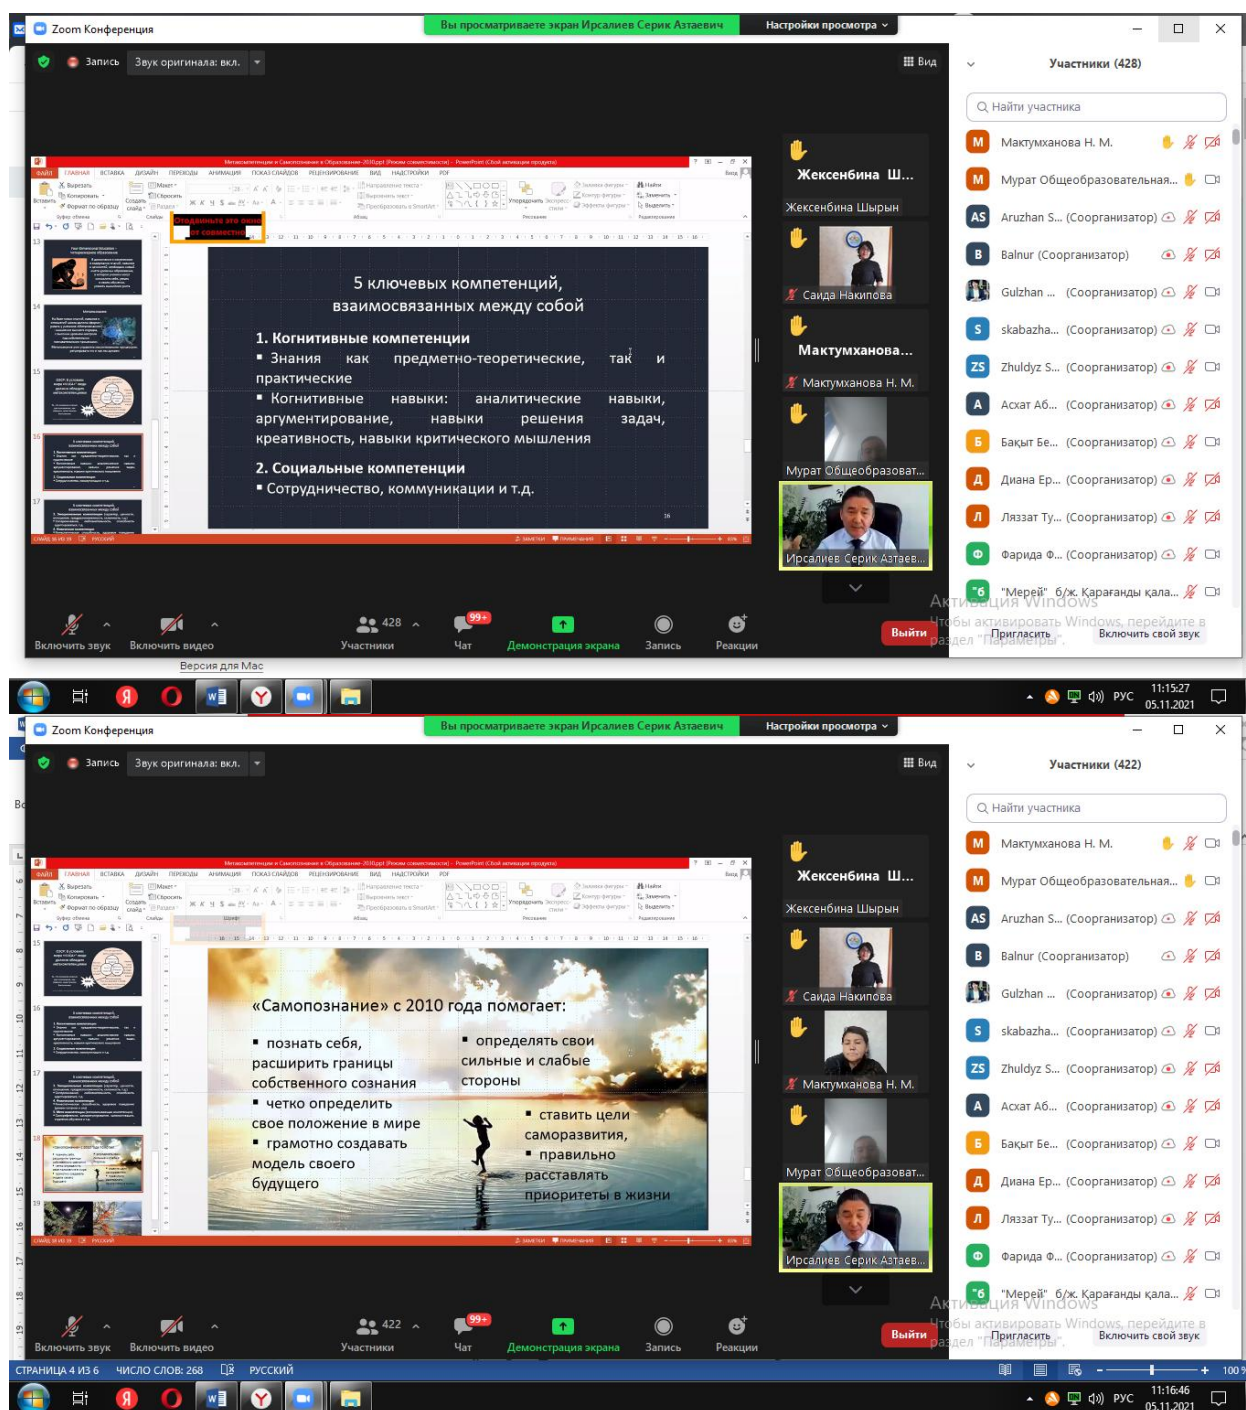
Zoom Конференция
Вы просматриваете экран Ирсалиев Серик Азтаевич
Настройки просмотра
Запись
Звук оригинала: вкл.
Вид
Участники (428)
Найти участника

5 ключевых компетенций, взаимосвязанных между собой

1. Когнитивные компетенции
▪ Знания как предметно-теоретические, так и практические
▪ Когнитивные навыки: аналитические навыки, аргументирование, навыки решения задач, креативность, навыки критического мышления

2. Социальные компетенции
▪ Сотрудничество, коммуникации и т.д.

Жексенбина Ш...
Жексенбина Шырын
Саида Накипова
Мактумханова...
Мактумханова Н. М.
Мурат Общеобразоват...
Ирсалиев Серик Азтаев...

Мактумханова Н. М.
Мурат Общеобразовательная...
Aruzhan S... (Соорганизатор)
Balnur (Соорганизатор)
Gulzhan ... (Соорганизатор)
skabazha... (Соорганизатор)
Zhuldyz S... (Соорганизатор)
Асхат Аб... (Соорганизатор)
Бақыт Бе... (Соорганизатор)
Диана Ер... (Соорганизатор)
Ляззат Ту... (Соорганизатор)
Фарида Ф... (Соорганизатор)
"Мерей" б/ж. Қарағанды қала...
Активация Windows
Чтобы активировать Windows, перейдите в раздел "Параметры".
Пригласить
Включить свой звук

Включить звук
Включить видео
428
Участники
99+
Чат
Демонстрация экрана
Запись
Реакции
Выйти
Версия для Mac

РУС
11:15:27
05.11.2021

Zoom Конференция
Вы просматриваете экран Ирсалиев Серик Азтаевич
Настройки просмотра
Запись
Звук оригинала: вкл.
Вид
Участники (422)
Найти участника

«Самопознание» с 2010 года помогает:
▪ познать себя, расширить границы собственного сознания
▪ четко определить свое положение в мире
▪ грамотно создавать модель своего будущего
▪ определять свои сильные и слабые стороны
▪ ставить цели саморазвития,
▪ правильно расставлять приоритеты в жизни

Жексенбина Ш...
Жексенбина Шырын
Саида Накипова
Мактумханова Н. М.
Мурат Общеобразоват...
Ирсалиев Серик Азтаев...

Мактумханова Н. М.
Мурат Общеобразовательная...
Aruzhan S... (Соорганизатор)
Balnur (Соорганизатор)
Gulzhan ... (Соорганизатор)
skabazha... (Соорганизатор)
Zhuldyz S... (Соорганизатор)
Асхат Аб... (Соорганизатор)
Бақыт Бе... (Соорганизатор)
Диана Ер... (Соорганизатор)
Ляззат Ту... (Соорганизатор)
Фарида Ф... (Соорганизатор)
"Мерей" б/ж. Қарағанды қала...
Активация Windows
Чтобы активировать Windows, перейдите в раздел "Параметры".
Пригласить
Включить свой звук

Включить звук
Включить видео
422
Участники
99+
Чат
Демонстрация экрана
Запись
Реакции
Выйти

СТРАНИЦА 4 ИЗ 6 ЧИСЛО СЛОВ: 268 РУССКИЙ
100
РУС
11:16:46
05.11.2021